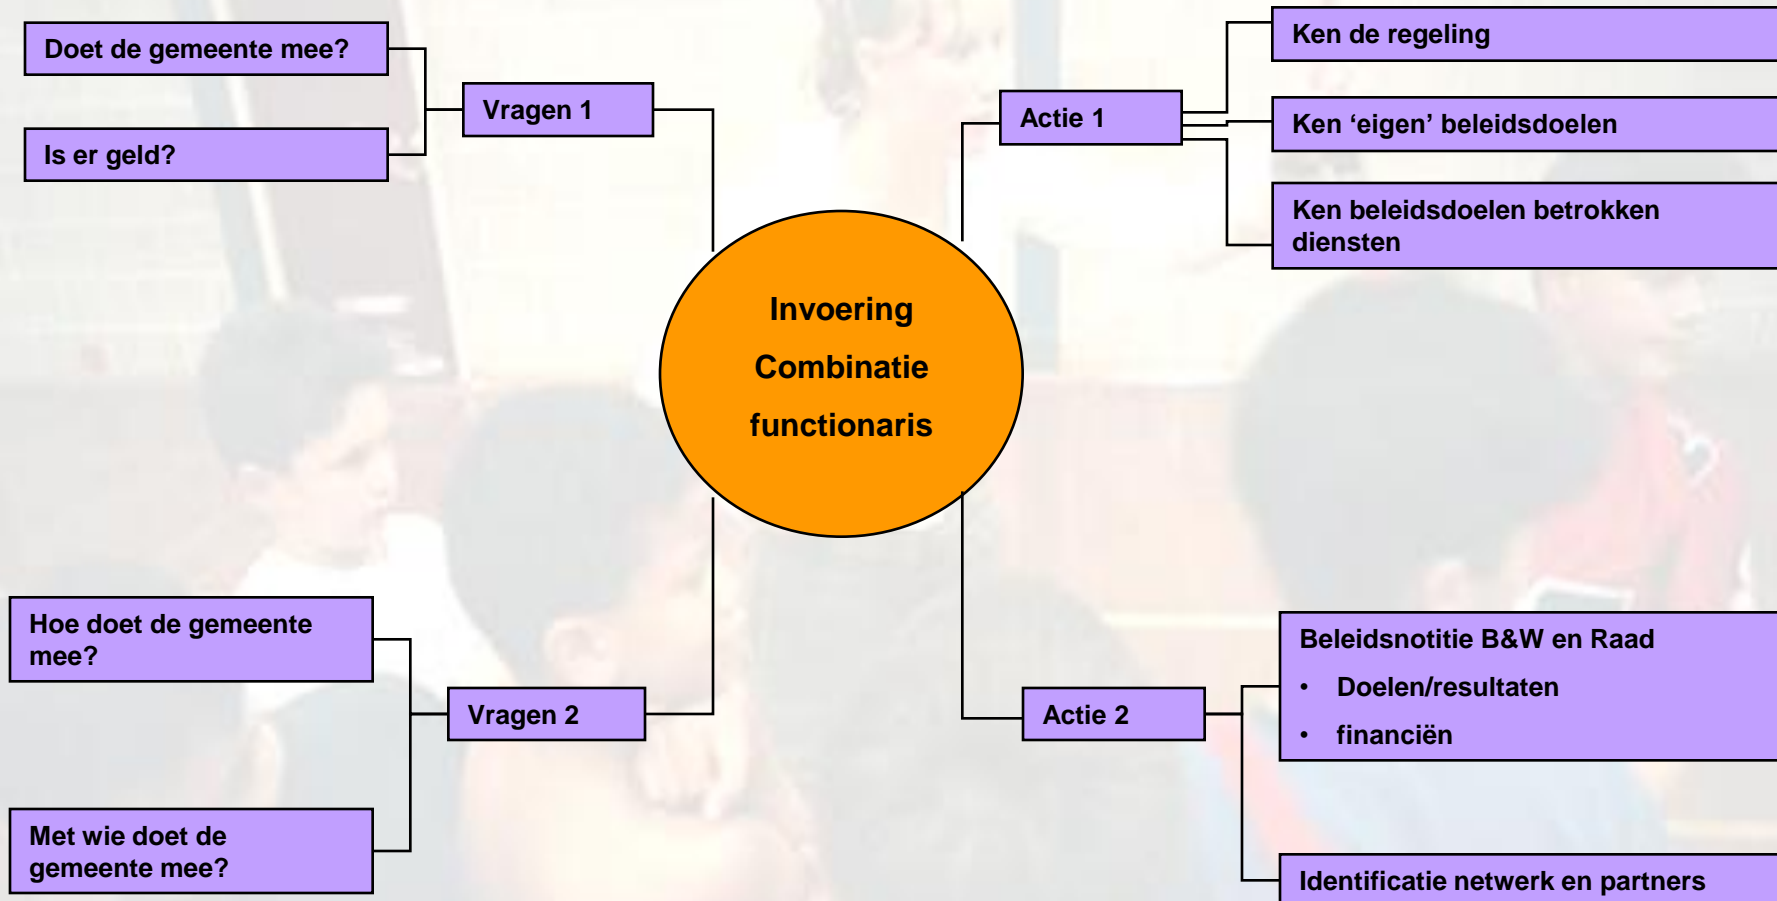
Doet de gemeente mee?

Is er geld?

Vragen 1

Actie 1

Ken de regeling

Ken ‘eigen’ beleidsdoelen

Ken beleidsdoelen betrokken diensten

Invoering

Combinatie

functionaris

Hoe doet de gemeente mee?

Vragen 2

Met wie doet de gemeente mee?

Actie 2

Beleidsnotitie B&W en Raad
• Doelen/resultaten
• financiën

Identificatie netwerk en partners